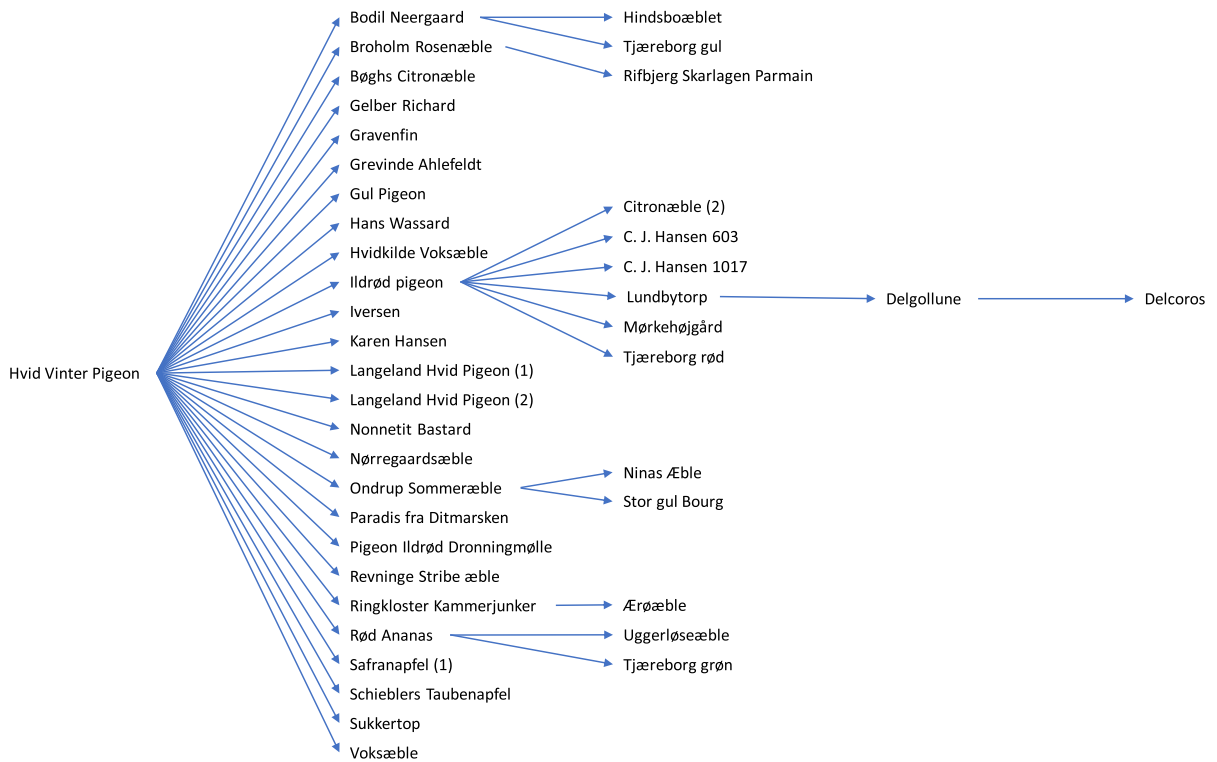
Hvid Vinter Pigeon

Bodil Neergaard
Broholm Rosenæble
Bøghs Citronæble
Gelber Richard
Gravenfin
Grevinde Ahlefeldt
Gul Pigeon
Hans Wassard
Hvidkilde Voksæble
Ildrød pigeon
Iversen
Karen Hansen
Langeland Hvid Pigeon (1)
Langeland Hvid Pigeon (2)
Nonnetit Bastard
Nørregaardsæble
Ondrup Sommeræble
Paradis fra Ditmarsken
Pigeon Ildrød Dronningmølle
Revninge Stribe æble
Ringkloster Kammerjunker
Rød Ananas
Safranapfel (1)
Schieblers Taubenapfel
Sukkertop
Voksæble

Hindsboæblet
Tjæreborg gul
Rifbjerg Skarlagen Parmain

Citronæble (2)
C. J. Hansen 603
C. J. Hansen 1017
Lundbytorp
Mørkehøjgård
Tjæreborg rød

Delgollune
Delcoros

Ninas Æble
Stor gul Bourg

Ærøæble

Uggerløseæble
Tjæreborg grøn